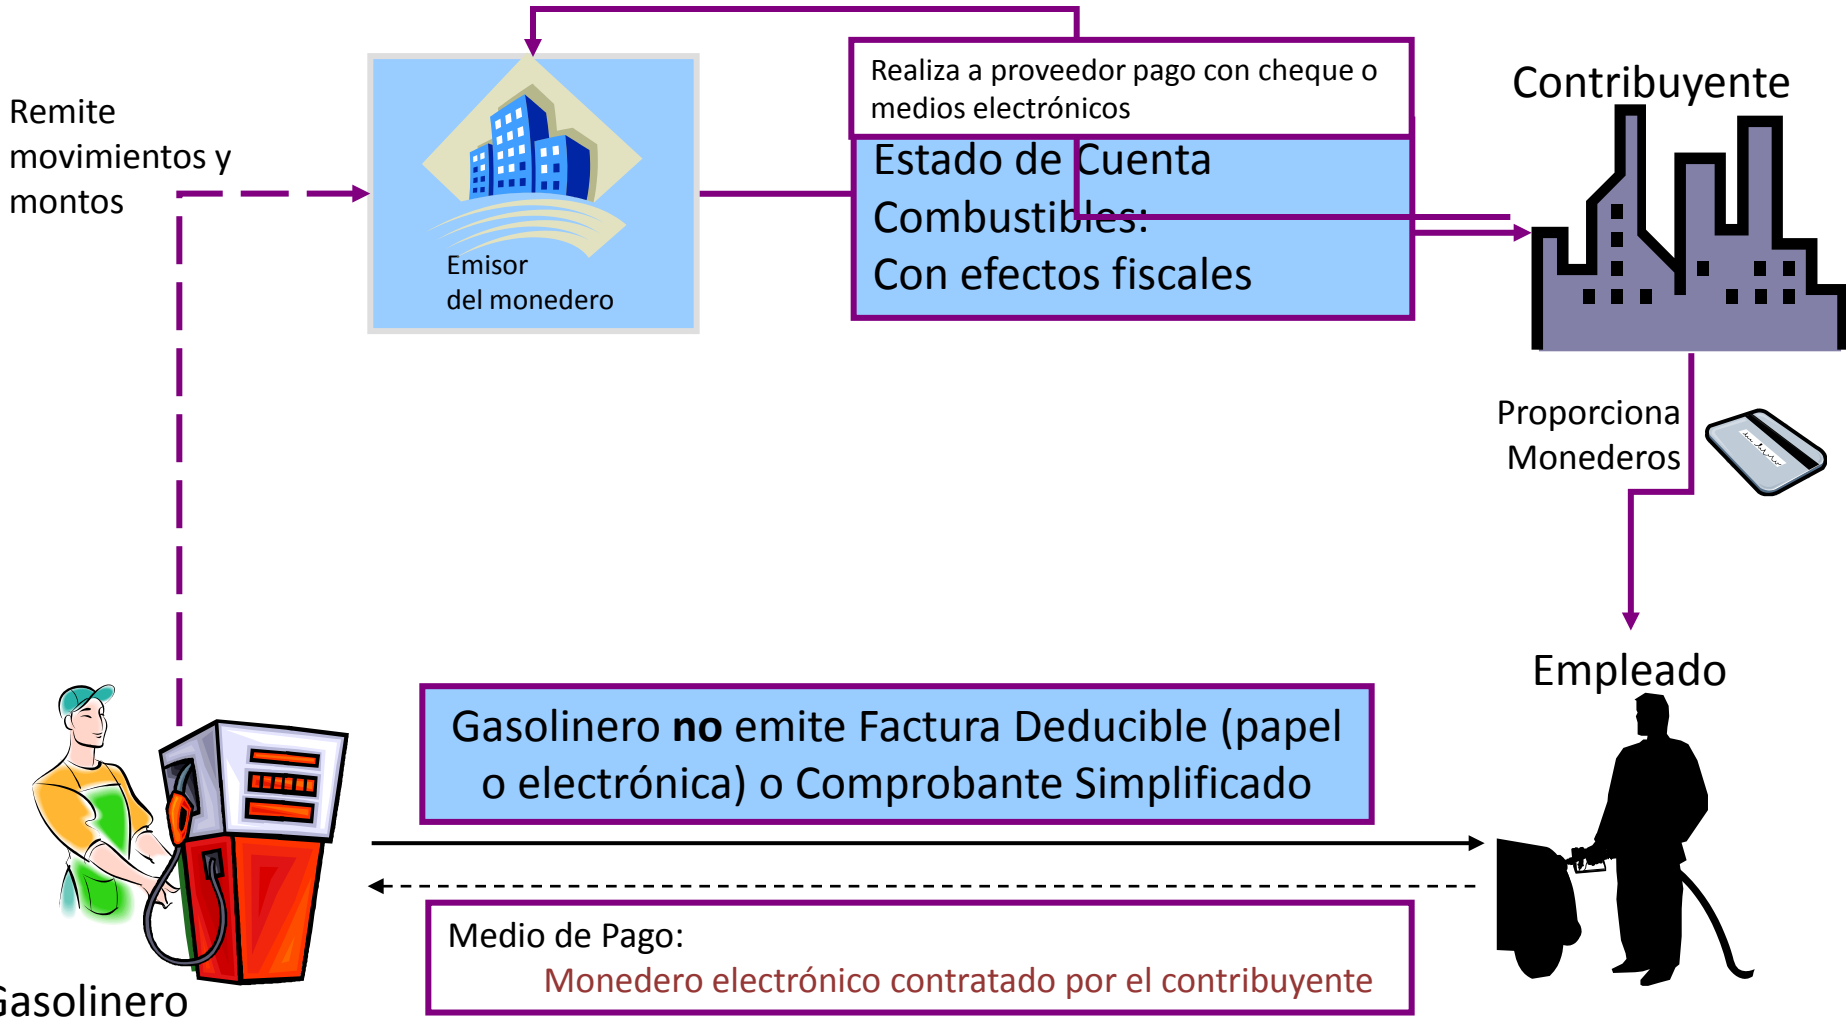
Remite movimientos y montos

Emisor del monedero

Realiza a proveedor pago con cheque o medios electrónicos

Estado de Cuenta Combustibles: Con efectos fiscales

Contribuyente

Proporciona Monederos

Empleado

Gasolinero **no** emite Factura Deducible (papel o electrónica) o Comprobante Simplificado

Medio de Pago:
Monedero electrónico contratado por el contribuyente

Gasolinero